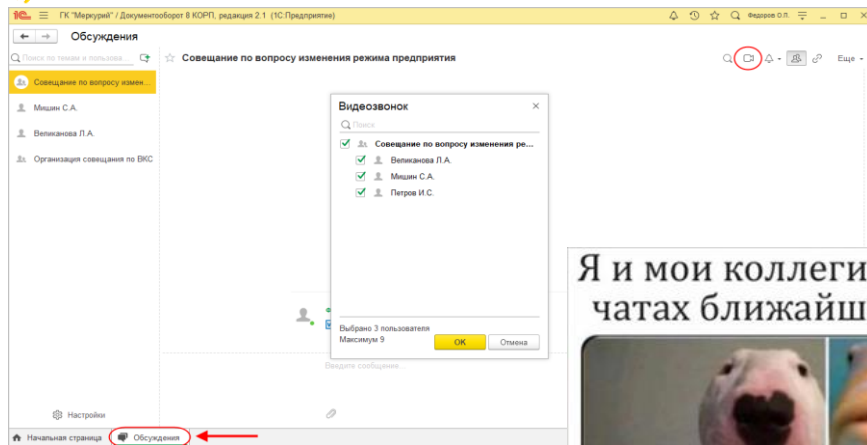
1С ГК "Меркурий" / Документооборот 8 КОРП, редакция 2.1 (1С:Предприятие) Федоров О.П.

Обсуждения

Поиск по темам и пользова

Совещание по вопросу изменен...

Мишин С.А.

Великанова Л.А.

Организация совещания по ВКС

Совещание по вопросу изменения режима предприятия

Еще

Видеозвонок

Поиск

Совещание по вопросу изменения ре...

Великанова Л.А.

Мишин С.А.

Петров И.С.

Выбрано 3 пользователя
Максимум 9

OK Отмена

Введите сообщение...

Настройки

Начальная страница Обсуждения

Я и мои коллеги
чатах ближайш